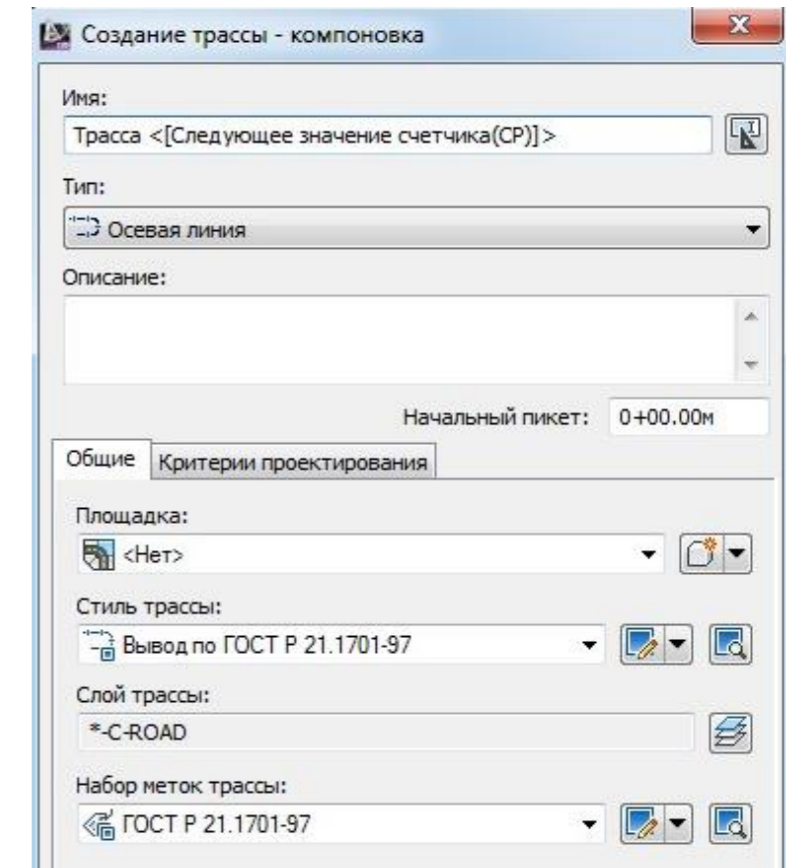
Создание трассы - компоновка

Имя:

Трасса <[Следующее значение счетчика(CP)]>

Тип:

Осевая линия

Описание:

Начальный пикет: 0+00.00м

Общие | Критерии проектирования

Площадка:

<Нет>

Стиль трассы:

Вывод по ГОСТ Р 21.1701-97

Слой трассы:

*-C-ROAD

Набор меток трассы:

ГОСТ Р 21.1701-97